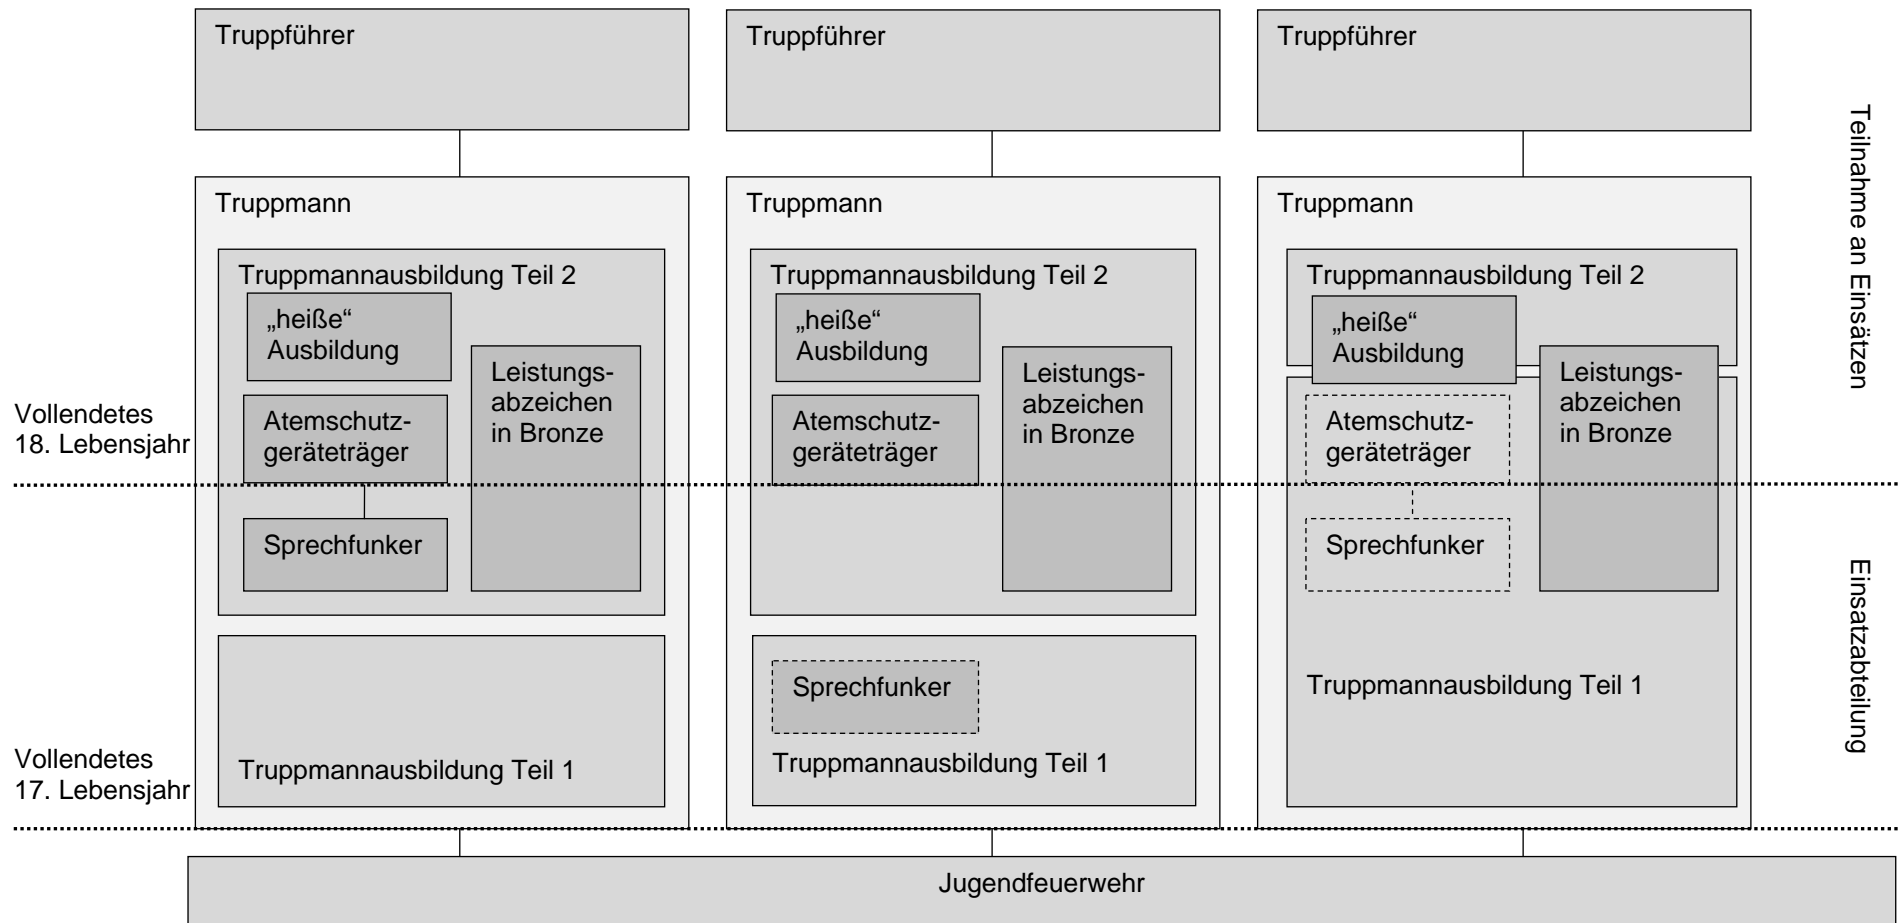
Truppführer

Truppführer

Truppführer

Truppmann

Truppmannausbildung Teil 2

„heiße“ Ausbildung

Leistungsabzeichen in Bronze

Atemschutzgeräteträger

Sprechfunker

Truppmannausbildung Teil 1

Truppmann

Truppmannausbildung Teil 2

„heiße“ Ausbildung

Leistungsabzeichen in Bronze

Atemschutzgeräteträger

Sprechfunker

Truppmannausbildung Teil 1

Truppmann

Truppmannausbildung Teil 2

„heiße“ Ausbildung

Leistungsabzeichen in Bronze

Atemschutzgeräteträger

Sprechfunker

Truppmannausbildung Teil 1

Vollendetes 18. Lebensjahr

Vollendetes 17. Lebensjahr

Teilnahme an Einsätzen

Einsatzabteilung

Jugendfeuerwehr